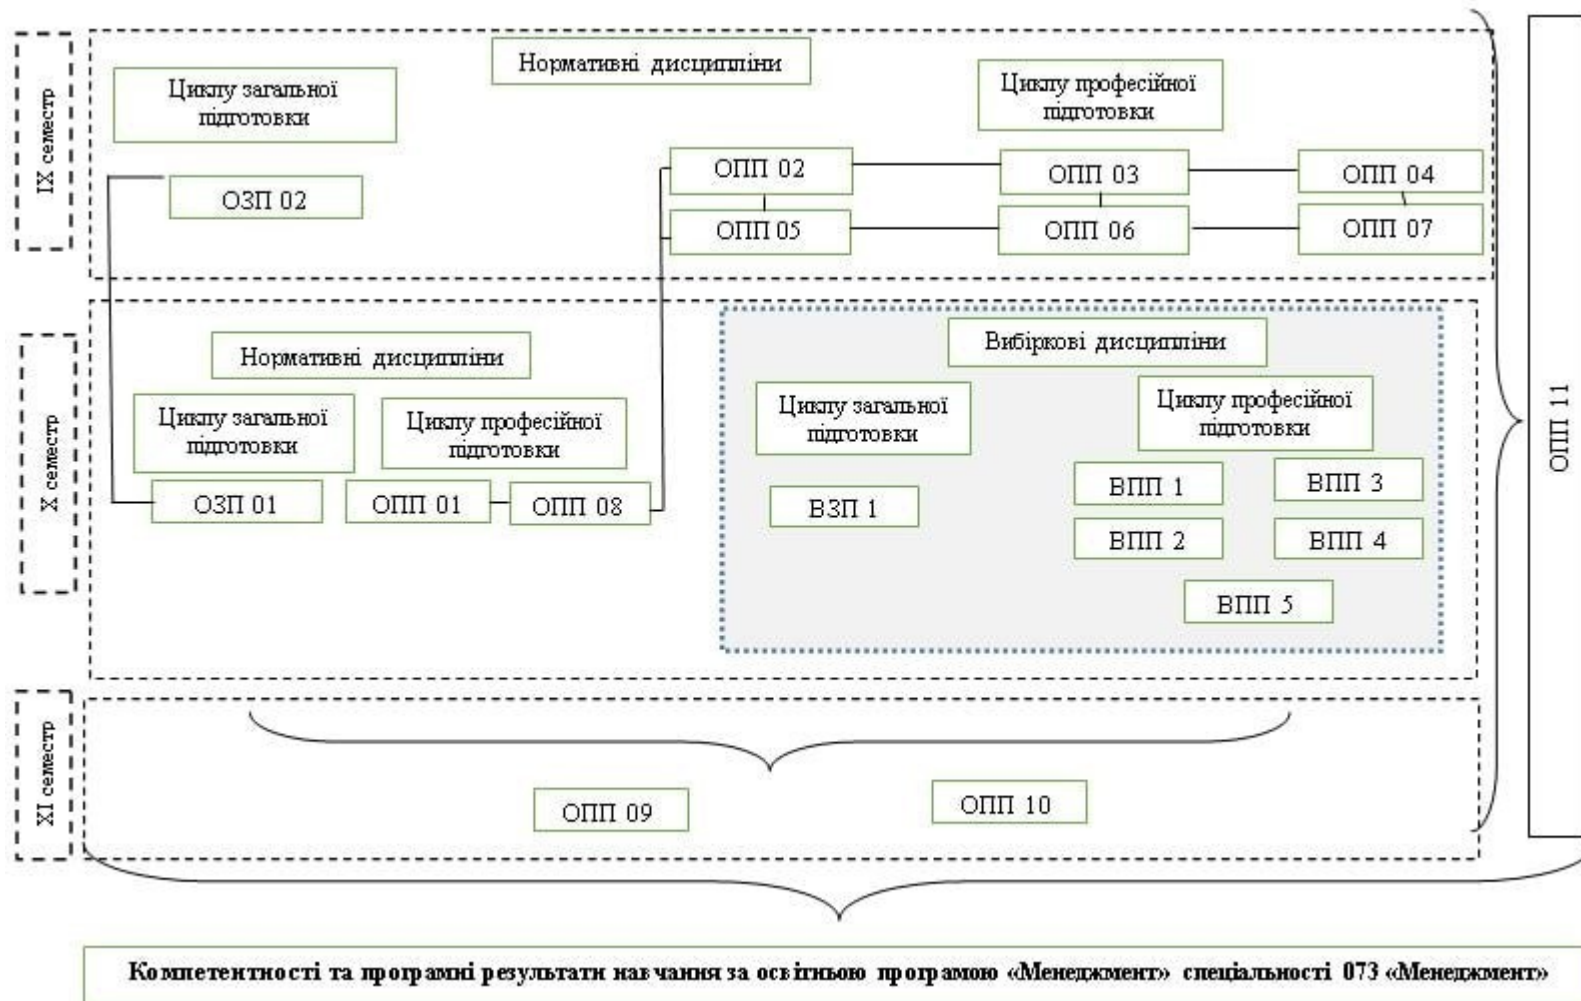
IX семестр

Нормативні дисципліни

Циклу загальної підготовки

Циклу професійної підготовки

ОЗП 02

ОПП 02

ОПП 03

ОПП 04

ОПП 05

ОПП 06

ОПП 07

X семестр

Нормативні дисципліни

Циклу загальної підготовки

Циклу професійної підготовки

ОЗП 01

ОПП 01

ОПП 08

Вибіркові дисципліни

Циклу загальної підготовки

Циклу професійної підготовки

ВЗП 1

ВПП 1

ВПП 3

ВПП 2

ВПП 4

ВПП 5

XI семестр

ОПП 09

ОПП 10

ОПП 11

Компетентності та програмні результати навчання за освітньою програмою «Менеджмент» спеціальності 073 «Менеджмент»